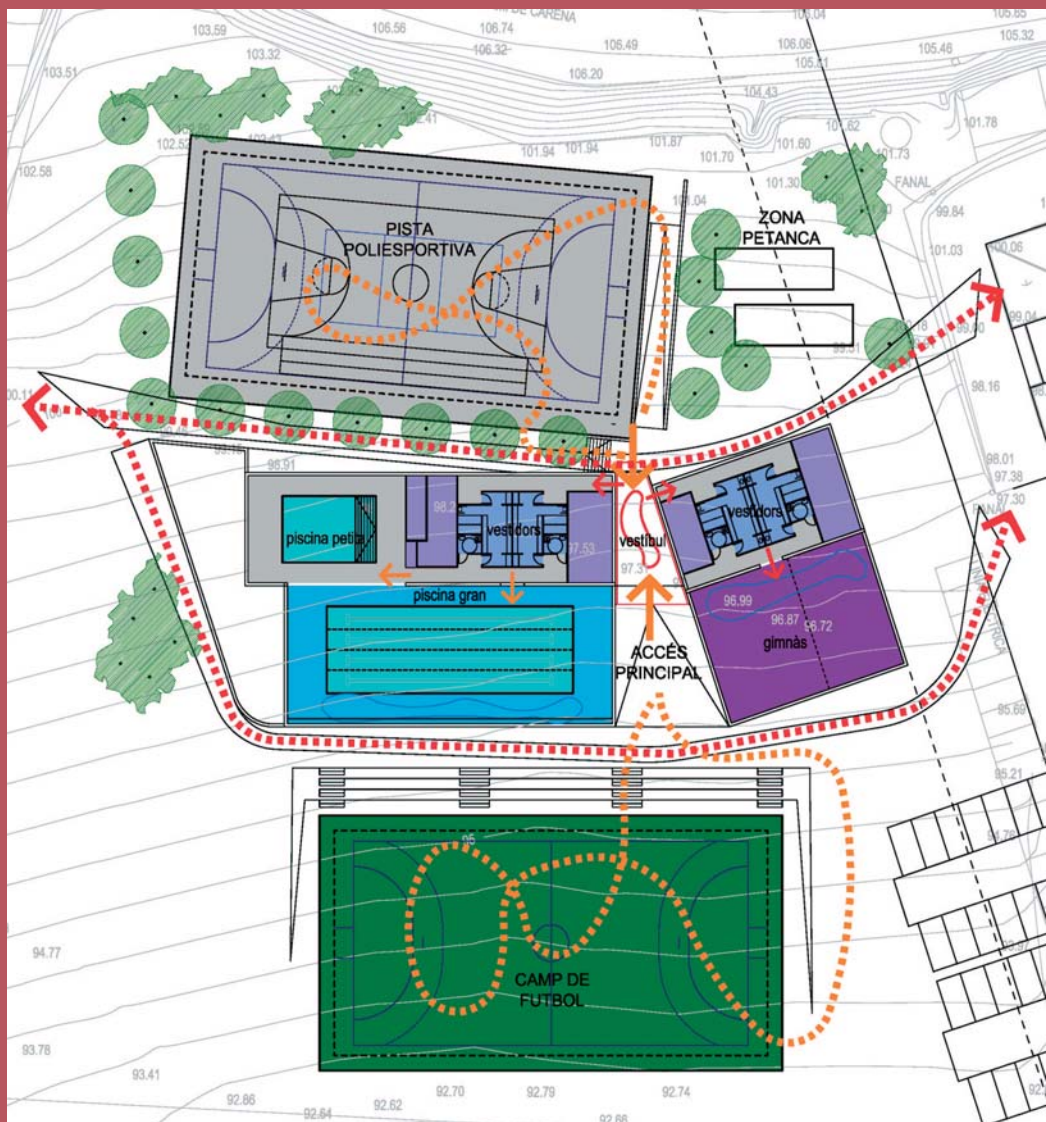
DE CARENA
103.59
106.56
106.74
106.32
106.49
106.04
106.06
105.65
105.32
105.46
103.51
103.32
106.20
105.61
104.43
102.58
102.52
101.94
101.94
101.87
101.70
101.60
101.62
101.78
101.73
101.30
FANAL
PISTA POLIESPORTIVA
ZONA PETANCA
99.84
101.03
99.04
98.16
98.01
97.38
97.30
FANAL
96.91
piscina petita
vestidors
97.53
vestíbul
97.3
vestidors
piscina gran
96.99
96.87
96.72
gimnàs
ACCÉS PRINCIPAL
95.69
95.21
95
CAMP DE FUTBOL
94.77
93.78
93.41
92.86
92.64
92.62
92.70
92.79
92.74
92.66